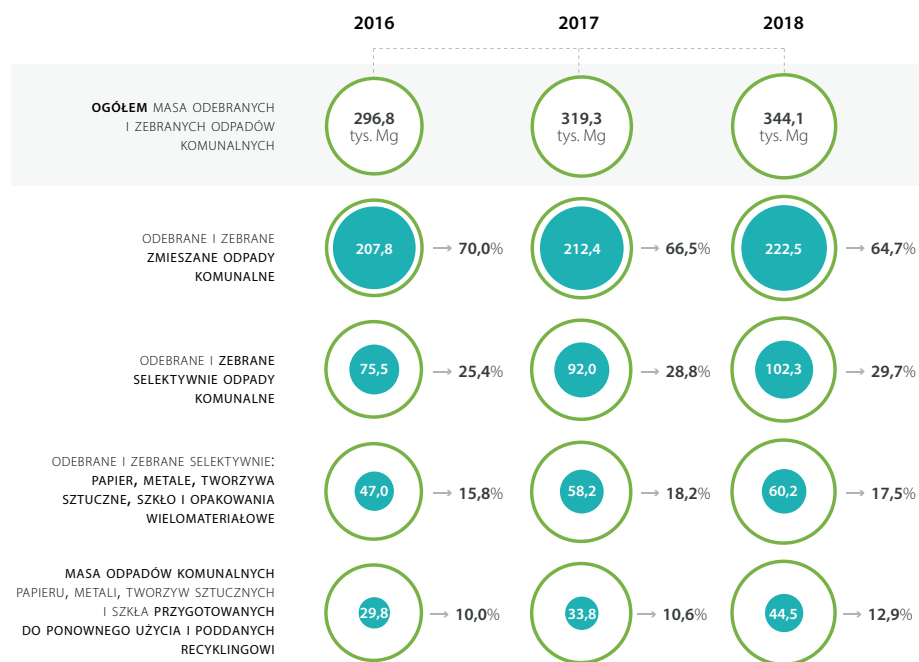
| | 2016 | 2017 | 2018 |
|---|---|---|---|
| OGÓŁEM MASA ODEBRANYCH I ZEBRANYCH ODPADÓW KOMUNALNYCH | 296,8 tys. Mg | 319,3 tys. Mg | 344,1 tys. Mg |
| ODEBRANE I ZEBRANE ZMIESZANE ODPADY KOMUNALNE | 207,8 → 70,0% | 212,4 → 66,5% | 222,5 → 64,7% |
| ODEBRANE I ZEBRANE SELEKTYWNIE ODPADY KOMUNALNE | 75,5 → 25,4% | 92,0 → 28,8% | 102,3 → 29,7% |
| ODEBRANE I ZEBRANE SELEKTYWNIE: PAPIER, METALE, TWORZYWA SZTUCZNE, SZKŁO I OPAKOWANIA WIELOMATERIAŁOWE | 47,0 → 15,8% | 58,2 → 18,2% | 60,2 → 17,5% |
| MASA ODPADÓW KOMUNALNYCH PAPIERU, METALI, TWORZYW SZTUCZNYCH I SZKŁA PRZYGOTOWANYCH DO PONOWNEGO UŻYCIA I PODDANYCH RECYKLINGOWI | 29,8 → 10,0% | 33,8 → 10,6% | 44,5 → 12,9% |